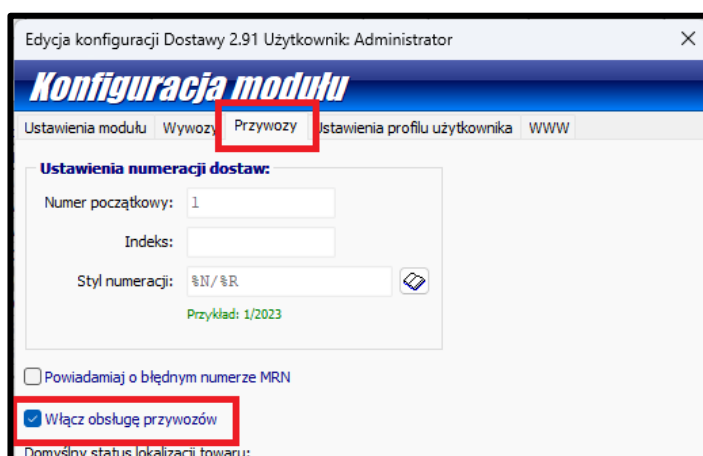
Edycja konfiguracji Dostawy 2.91 Użytkownik: Administrator

Konfiguracja modułu

Ustawienia modułu | Wywozy | Przywozy | Ustawienia profilu użytkownika | WWW

Ustawienia numeracji dostaw:

Numer początkowy: 1

Indeks:

Styl numeracji: %N/%R

Przykład: 1/2023

Powiadamiaj o błędnym numerze MRN

Włącz obsługę przywozów

Domyślny status lokalizacji towaru: